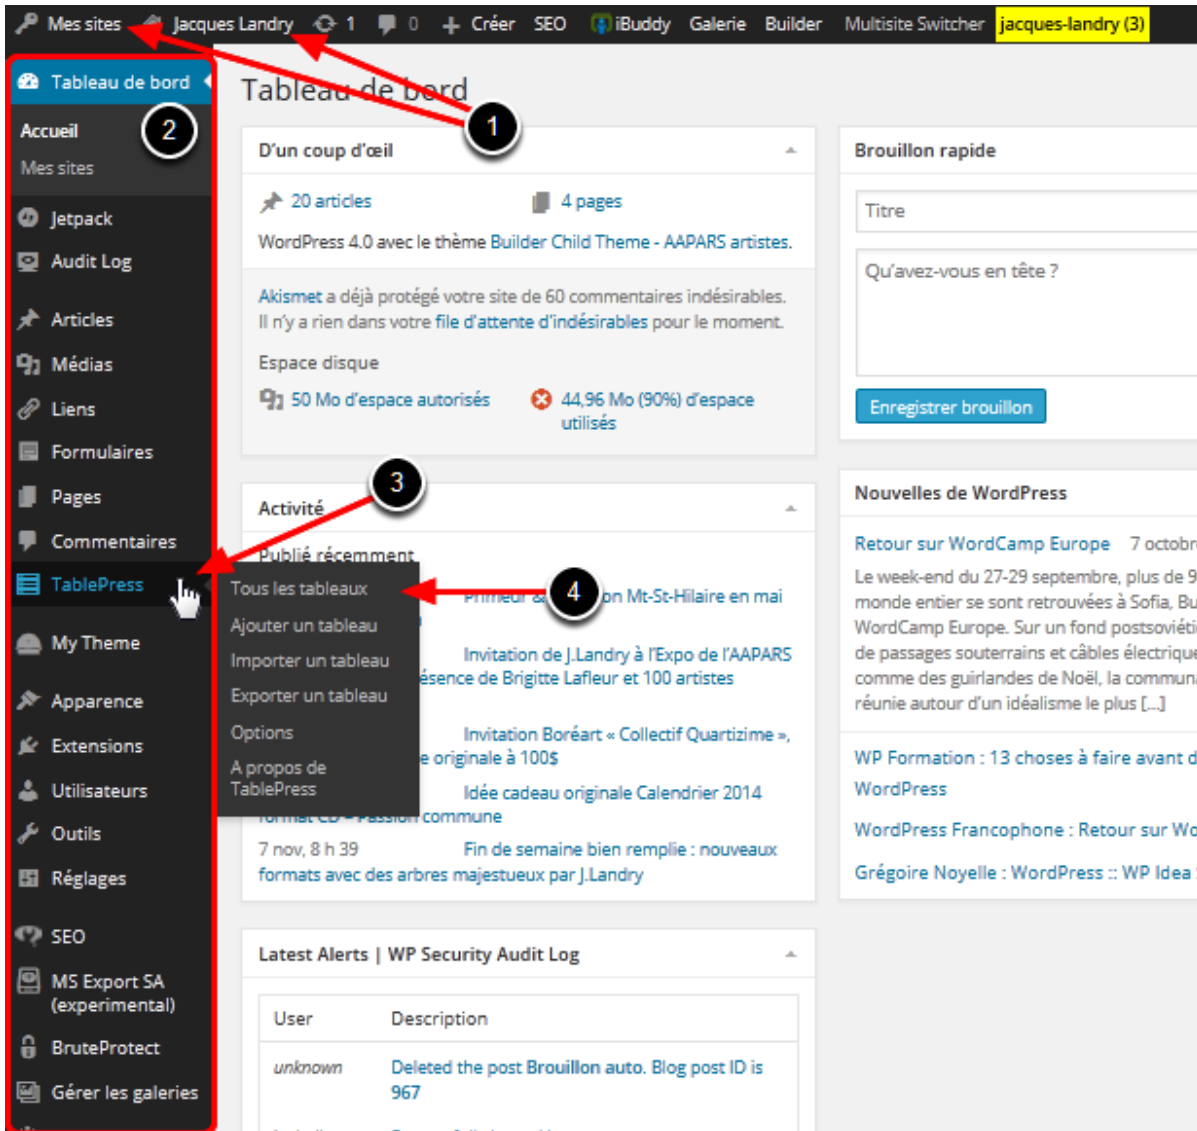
Mes sites Jacques Landry 1 0 Créer SEO iBuddy Galerie Builder Multisite Switcher jacques-landry (3)

Tableau de bord

Accueil
Mes sites

Jetpack
Audit Log
Articles
Médias
Liens
Formulaires
Pages
Commentaires
TablePress
My Theme
Apparence
Extensions
Utilisateurs
Outils
Réglages
SEO
MS Export SA (experimental)
BruteProtect
Gérer les galeries

1
2
3
4

Tableau de bord

D'un coup d'œil

20 articles
4 pages
WordPress 4.0 avec le thème Builder Child Theme - AAPARS artistes.

Akismet a déjà protégé votre site de 60 commentaires indésirables. Il n'y a rien dans votre file d'attente d'indésirables pour le moment.

Espace disque
50 Mo d'espace autorisés
44,96 Mo (90%) d'espace utilisés

Activité
Publié récemment

Tous les tableaux
Ajouter un tableau
Importer un tableau
Exporter un tableau
Options
A propos de TablePress

Primeur à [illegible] on Mt-St-Hilaire en mai
Invitation de J.Landry à l'Expo de l'AAPARS
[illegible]ésence de Brigitte Lafleur et 100 artistes
Invitation Boréart « Collectif Quartizime »,
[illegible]e originale à 100$
Idée cadeau originale Calendrier 2014
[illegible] commune
7 nov, 8 h 39 Fin de semaine bien remplie : nouveaux formats avec des arbres majestueux par J.Landry

Latest Alerts | WP Security Audit Log

| User | Description |
|---|---|
| unknown | Deleted the post Brouillon auto. Blog post ID is 967 |

Brouillon rapide

Titre
Qu'avez-vous en tête ?
Enregistrer brouillon

Nouvelles de WordPress

Retour sur WordCamp Europe 7 octobr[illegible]
Le week-end du 27-29 septembre, plus de 9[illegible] monde entier se sont retrouvées à Sofia, Bu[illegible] WordCamp Europe. Sur un fond postsoviéti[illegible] de passages souterrains et câbles électrique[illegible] comme des guirlandes de Noël, la communa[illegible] réunie autour d'un idéalisme le plus […]

WP Formation : 13 choses à faire avant d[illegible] WordPress

WordPress Francophone : Retour sur Wo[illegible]

Grégoire Noyelle : WordPress :: WP Idea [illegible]